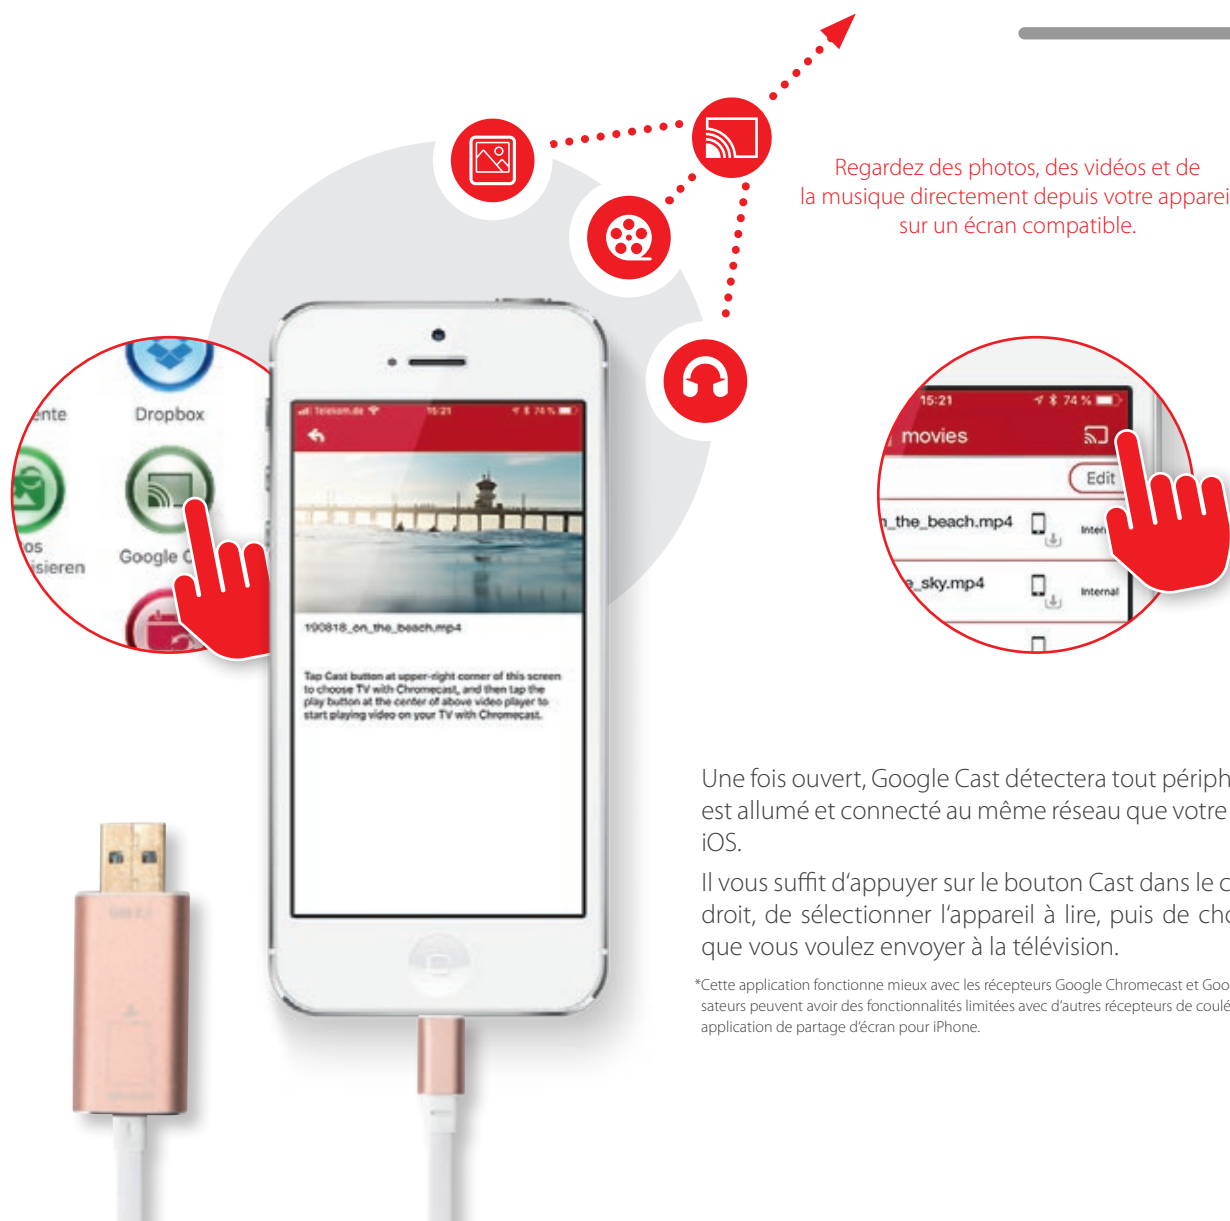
Regardez des photos, des vidéos et de la musique directement depuis votre apparei sur un écran compatible.

ente
Dropbox
os
isieren
Google C

Telekom.de 15:21 74 %
100818_on_the_beach.mp4
Tap Cast button at upper-right corner of this screen to choose TV with Chromecast, and then tap the play button at the center of above video player to start playing video on your TV with Chromecast.

15:21 74 %
movies
Edit
_the_beach.mp4 Inter
_sky.mp4 Internal

Une fois ouvert, Google Cast détectera tout périph est allumé et connecté au même réseau que votre iOS.

Il vous suffit d'appuyer sur le bouton Cast dans le c droit, de sélectionner l'appareil à lire, puis de cho que vous voulez envoyer à la télévision.

*Cette application fonctionne mieux avec les récepteurs Google Chromecast et Goo sateurs peuvent avoir des fonctionnalités limitées avec d'autres récepteurs de coulé application de partage d'écran pour iPhone.